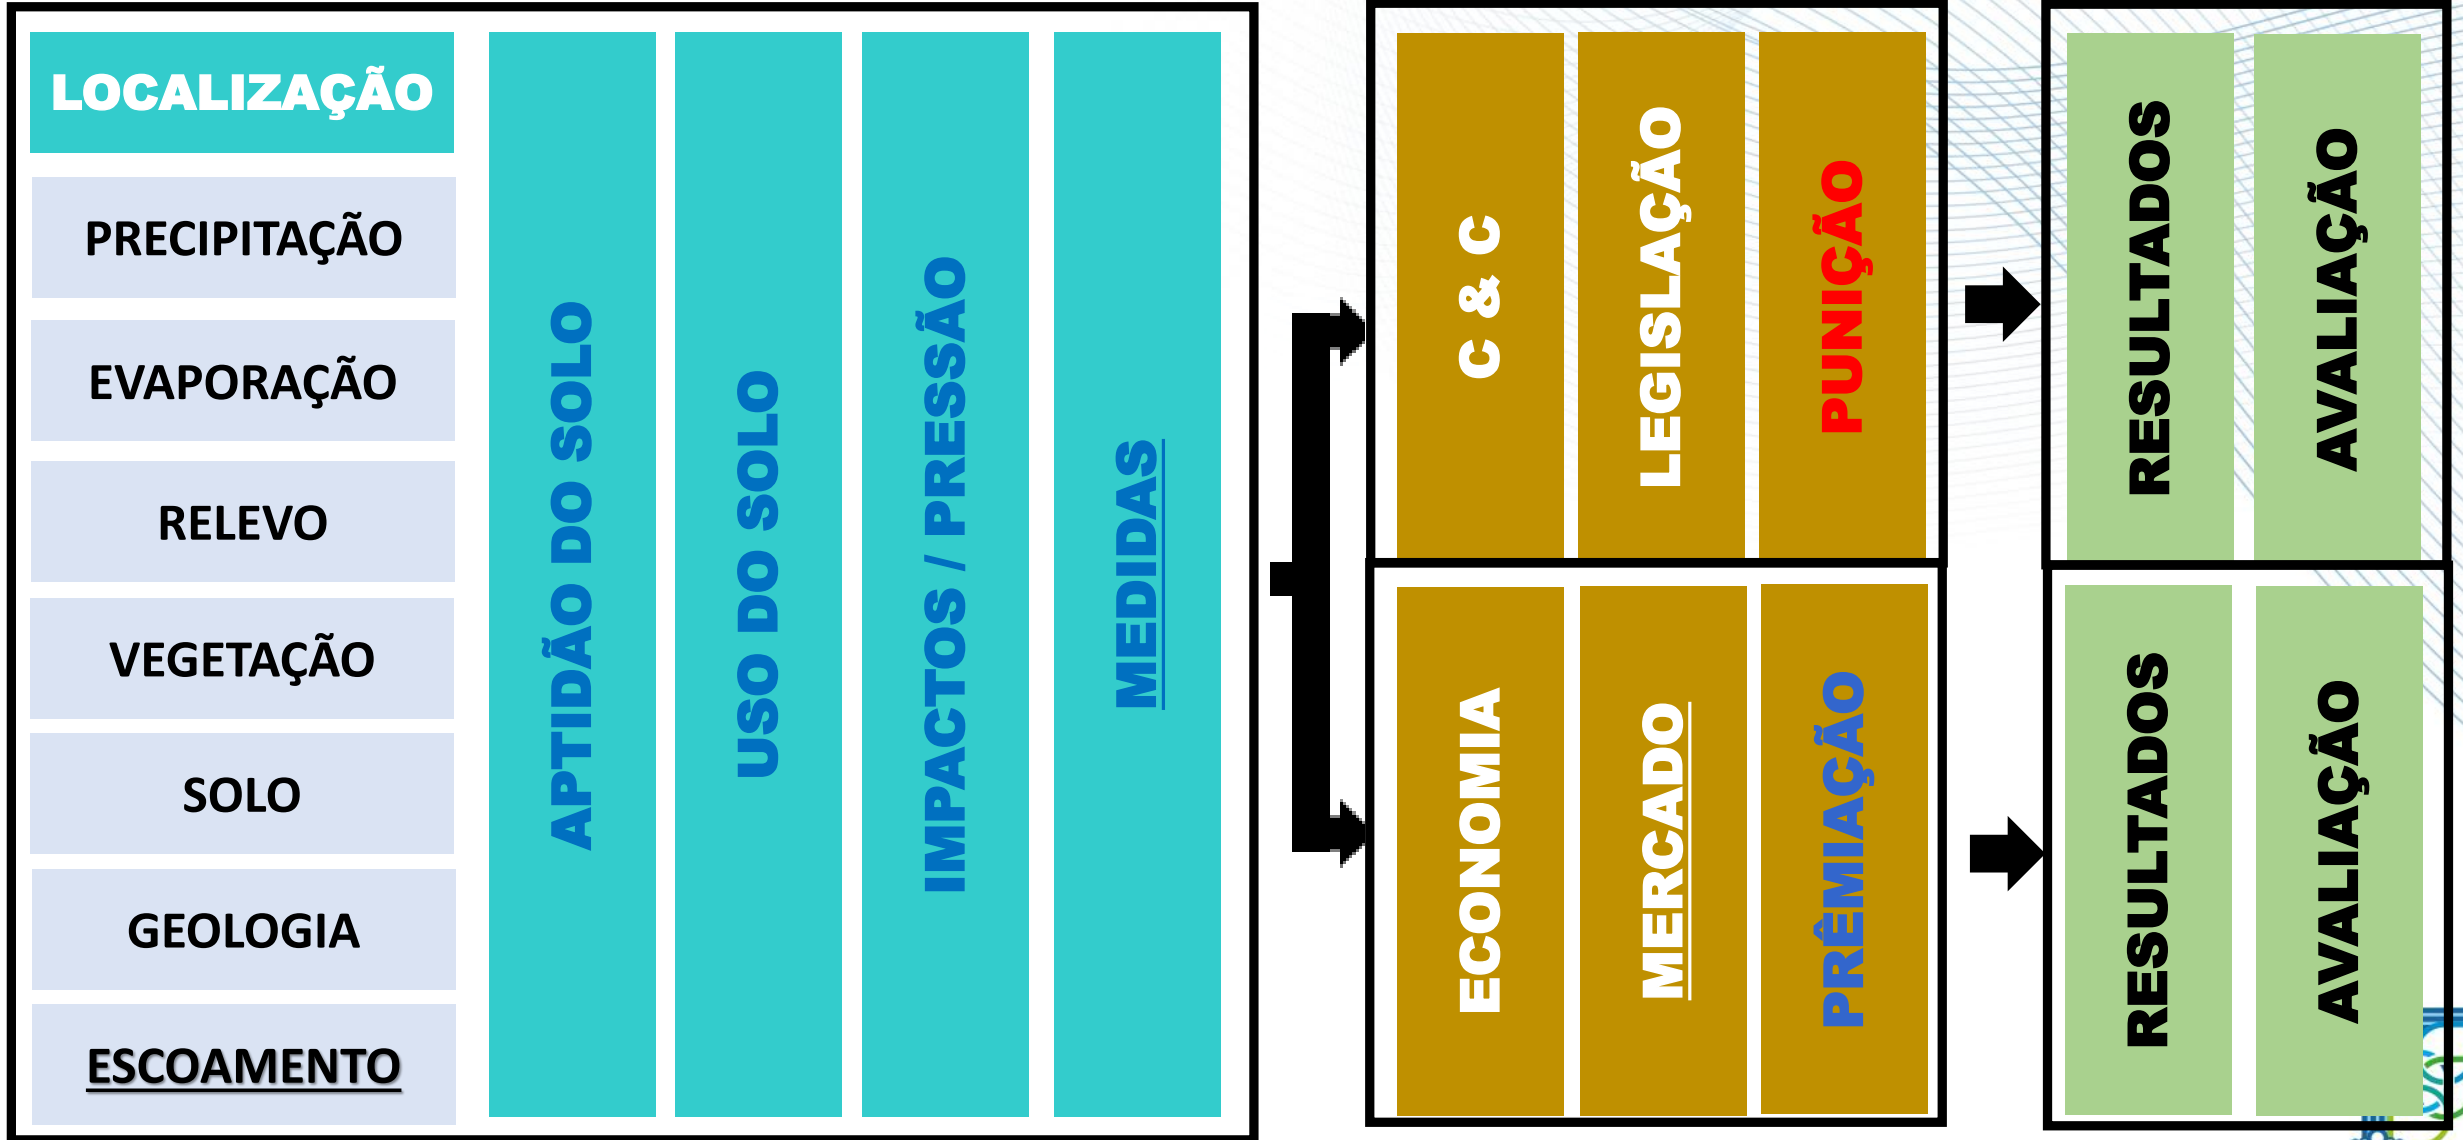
LOCALIZAÇÃO

PRECIPITAÇÃO

EVAPORAÇÃO

RELEVO

VEGETAÇÃO

SOLO

GEOLOGIA

ESCOAMENTO

APTIDÃO DO SOLO

USO DO SOLO

IMPACTOS / PRESSÃO

MEDIDAS

C & C

LEGISLAÇÃO

PUNIÇÃO

ECONOMIA

MERCADO

PRÊMIAÇÃO

RESULTADOS

AVALIAÇÃO

RESULTADOS

AVALIAÇÃO